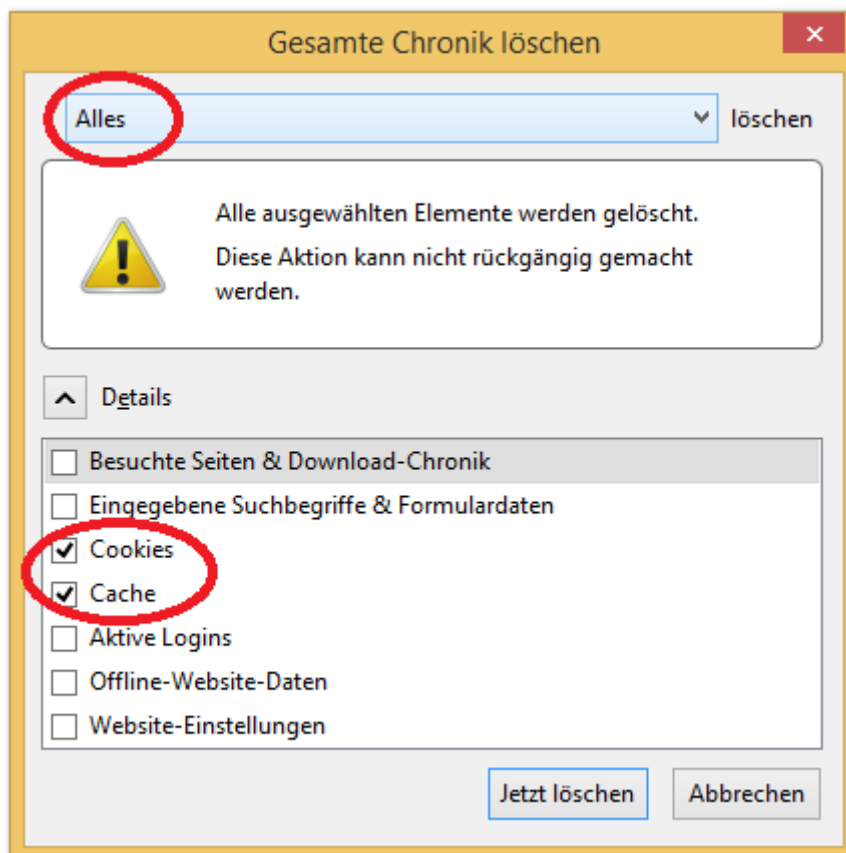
Gesamte Chronik löschen

Alles

löschen

Alle ausgewählten Elemente werden gelöscht.

Diese Aktion kann nicht rückgängig gemacht werden.

Details

Besuchte Seiten & Download-Chronik

Eingegebene Suchbegriffe & Formulardaten

Cookies

Cache

Aktive Logins

Offline-Website-Daten

Website-Einstellungen

Jetzt löschen

Abbrechen